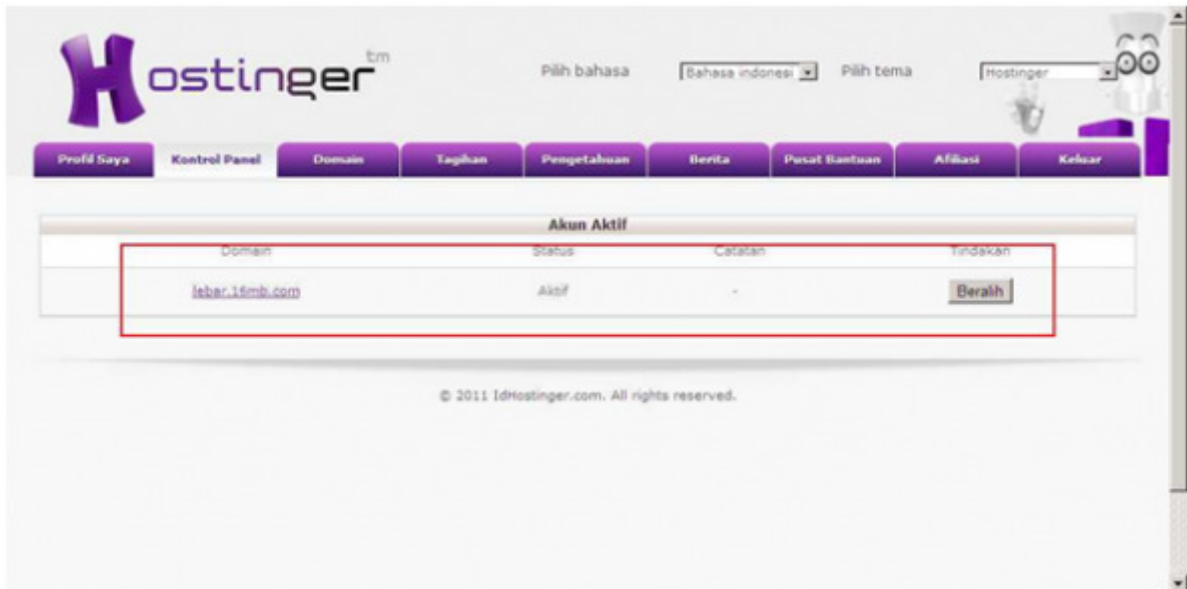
Hostinger tm

Pilih bahasa Bahasa indonesi Pilih tema Hostinger

Profil Saya Kontrol Panel Domain Tagihan Pengetahuan Berita Pusat Bantuan Afiliasi Keluar

Akun Aktif

| Domain | Status | Catatan | Tindakan |
|---|---|---|---|
| lebar.16mb.com | Aktif | - | Beralih |

© 2011 IdHostinger.com. All rights reserved.